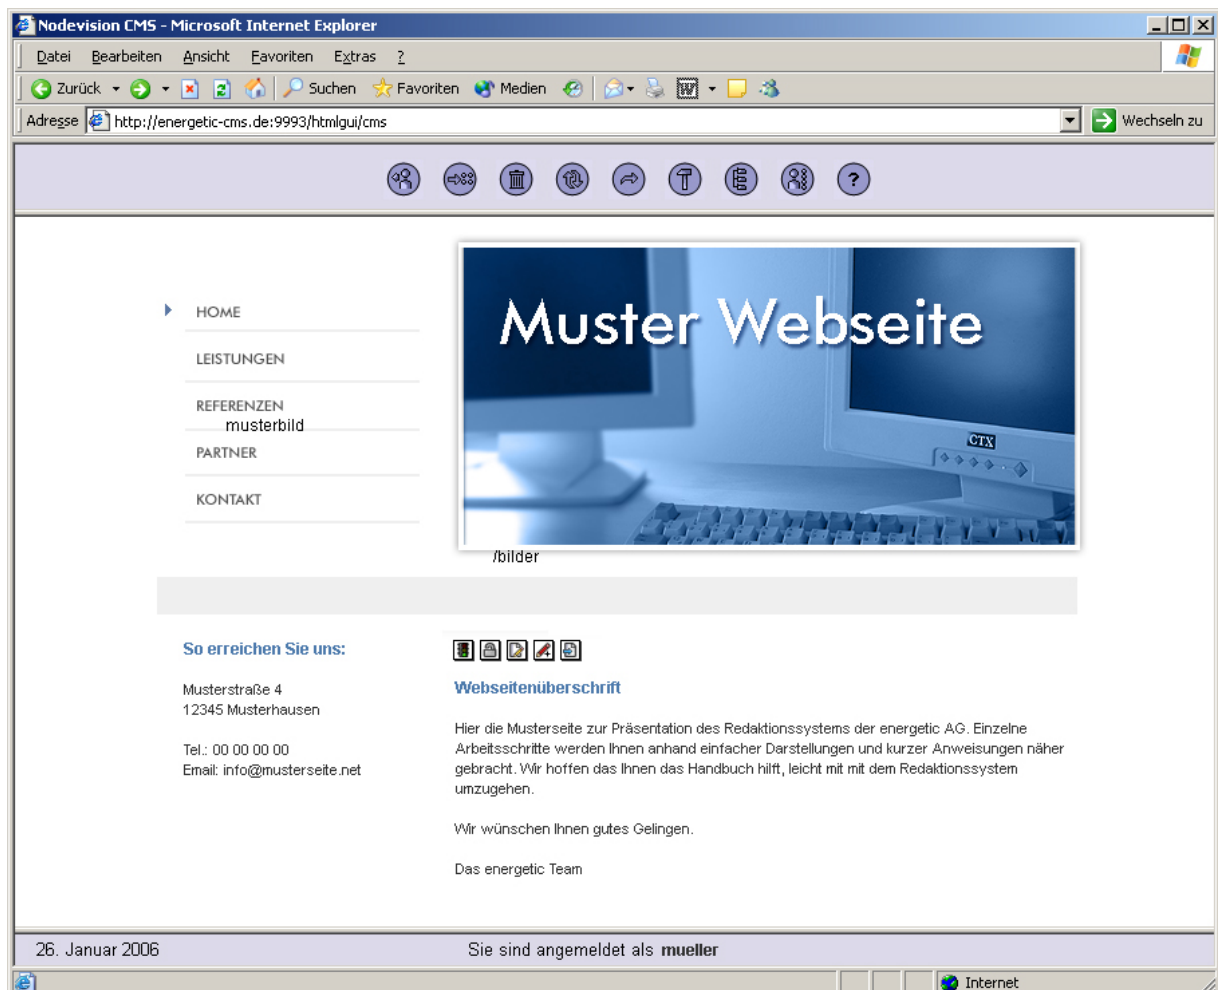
Nodevision CMS - Microsoft Internet Explorer

Datei Bearbeiten Ansicht Favoriten Extras ?

Zurück Suchen Favoriten Medien

Adresse http://energetic-cms.de:9993/htmlgui/cms Wechseln zu

HOME

LEISTUNGEN

REFERENZEN

musterbild

PARTNER

KONTAKT

Muster Webseite

CTX

/bilder

So erreichen Sie uns:

Musterstraße 4
12345 Musterhausen

Tel.: 00 00 00 00
Email: info@musterseite.net

Webseitenüberschrift

Hier die Musterseite zur Präsentation des Redaktionssystems der energetic AG. Einzelne Arbeitsschritte werden Ihnen anhand einfacher Darstellungen und kurzer Anweisungen näher gebracht. Wir hoffen das Ihnen das Handbuch hilft, leicht mit mit dem Redaktionssystem umzugehen.

Wir wünschen Ihnen gutes Gelingen.

Das energetic Team

26. Januar 2006 Sie sind angemeldet als mueller

Internet